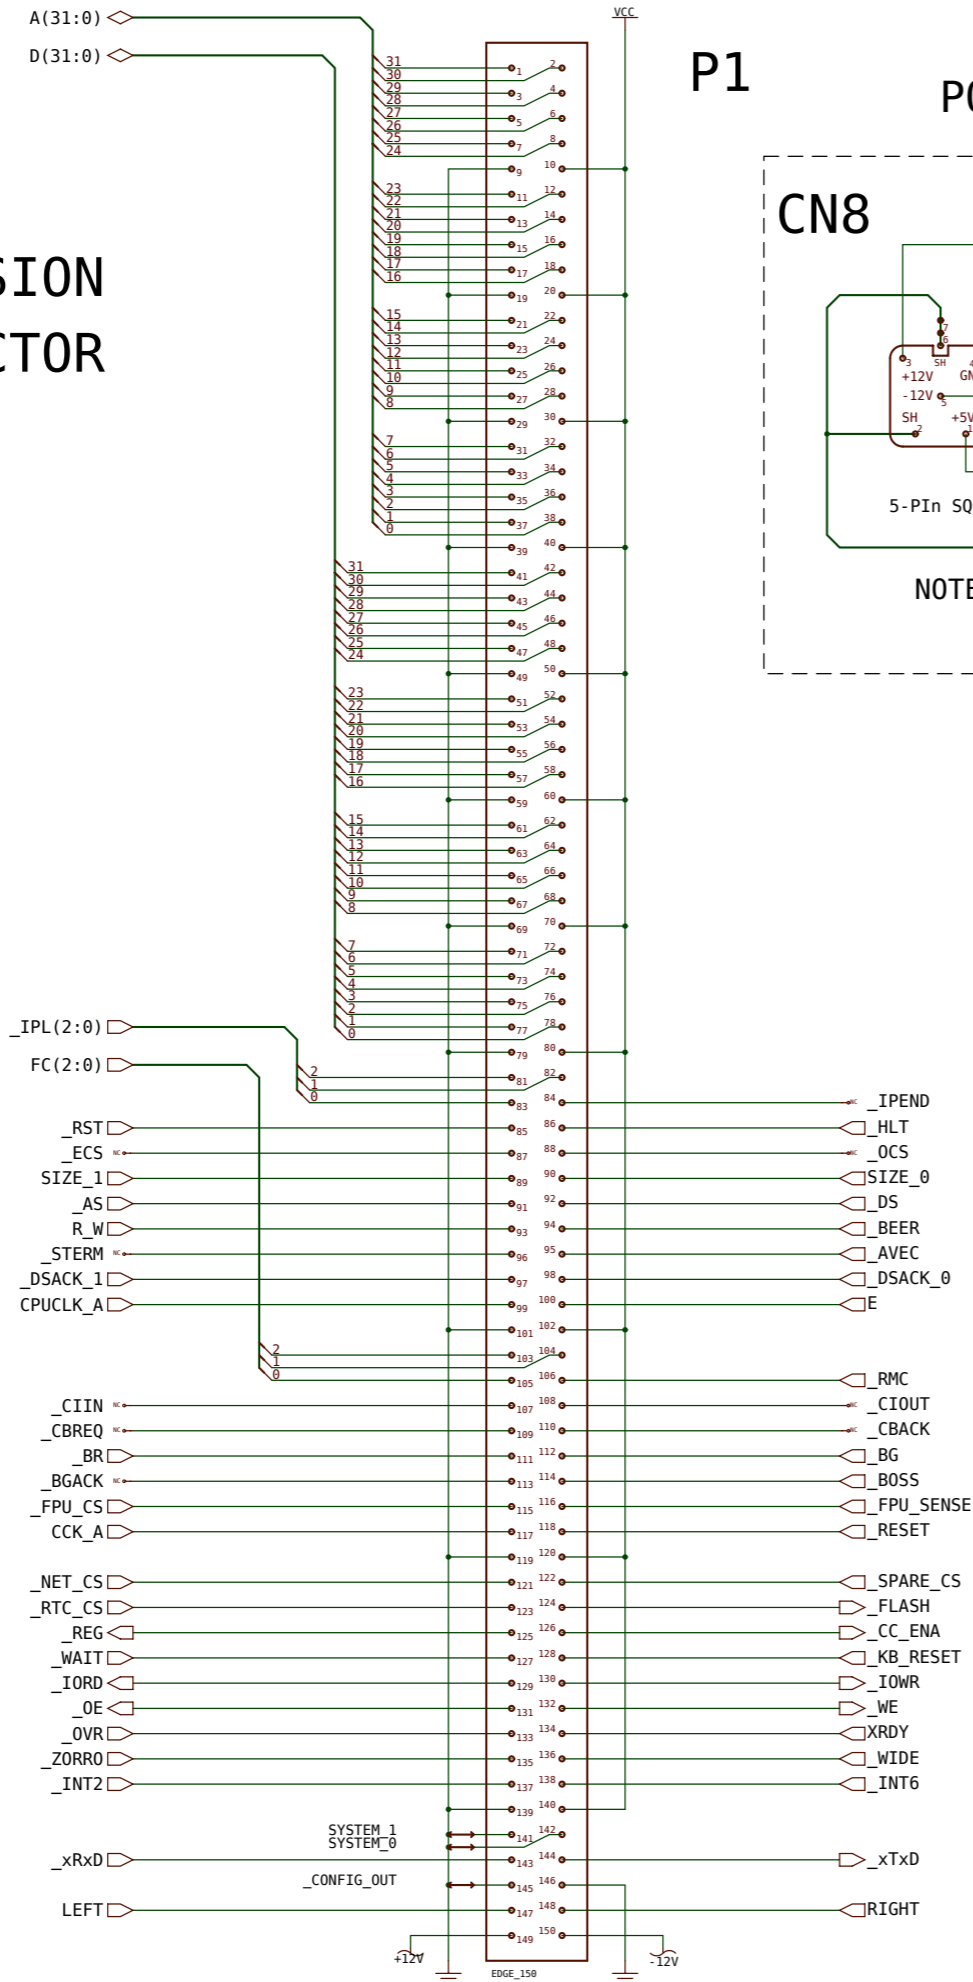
A(31:0)
D(31:0)
VCC
P1
PC
CN8
SION
CTOR
31 30 29 28 27 26 25 24
23 22 21 20 19 18 17 16
15 14 13 12 11 10 9 8
7 6 5 4 3 2 1 0
31 30 29 28 27 26 25 24
23 22 21 20 19 18 17 16
15 14 13 12 11 10 9 8
7 6 5 4 3 2 1 0
1 2 3 4 5 6 7 8 9 10 11 12 13 14 15 16 17 18 19 20 21 22 23 24 25 26 27 28 29 30 31 32 33 34 35 36 37 38 39 40 41 42 43 44 45 46 47 48 49 50 51 52 53 54 55 56 57 58 59 60 61 62 63 64 65 66 67 68 69 70 71 72 73 74 75 76 77 78 79 80 81 82 83 84 85 86 87 88 89 90 91 92 93 94 95 96 97 98 99 100 101 102 103 104 105 106 107 108 109 110 111 112 113 114 115 116 117 118 119 120 121 122 123 124 125 126 127 128 129 130 131 132 133 134 135 136 137 138 139 140 141 142 143 144 145 146 147 148 149 150
7 6 3 SH 4
+12V GN
-12V 5
SH +5V
2 1
5-PIn SQ
NOTE
_IPL(2:0)
FC(2:0)
2 1 0
_IPEND
_RST
_HLT
_ECS
_OCS
SIZE_1
SIZE_0
_AS
_DS
R_W
_BEER
_STERM
_AVEC
_DSACK_1
_DSACK_0
CPUCLK_A
E
2 1 0
_RMC
_CIIN
_CIOUT
_CBREQ
_CBACK
_BR
_BG
_BGACK
_BOSS
_FPU_CS
_FPU_SENSE
CCK_A
_RESET
_NET_CS
_SPARE_CS
_RTC_CS
_FLASH
_REG
_CC_ENA
_WAIT
_KB_RESET
_IORD
_IOWR
_OE
_WE
_OVR
XRDY
_ZORRO
_WIDE
_INT2
_INT6
SYSTEM_1
SYSTEM_0
_xRxD
_xTxD
_CONFIG_OUT
LEFT
RIGHT
+12V
EDGE_150
-12V